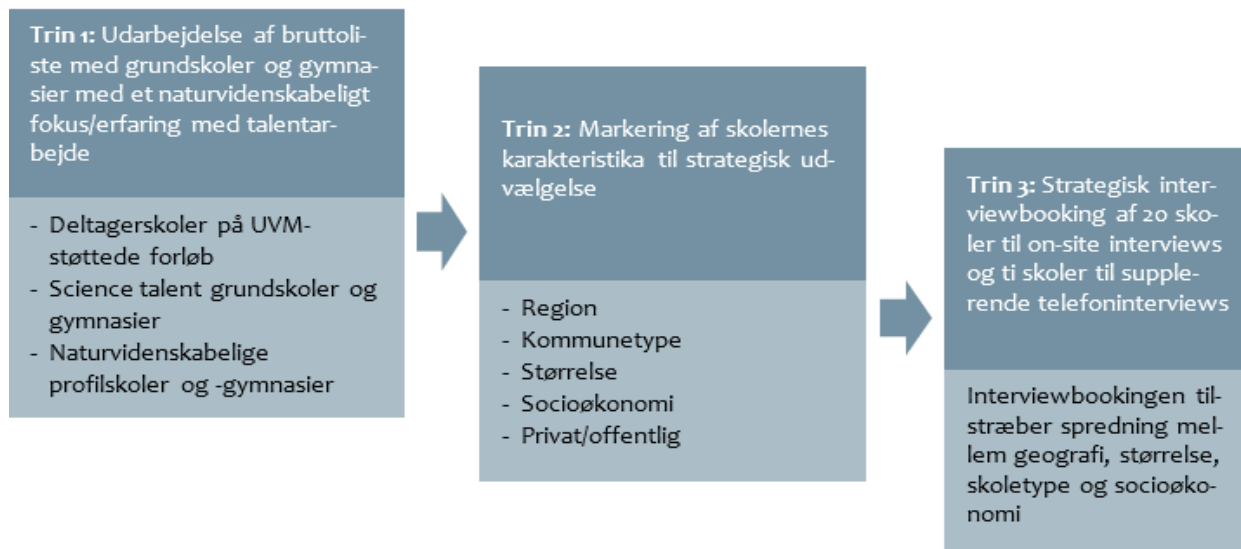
**Trin 1:** Udarbejdelse af bruttoliste med grundskoler og gymnasier med et naturvidenskabeligt fokus/erfaring med talentarbejde

- Deltagerskoler på UVM-støttede forløb
- Science talent grundskoler og gymnasier
- Naturvidenskabelige profilskoler og -gymnasier

**Trin 2:** Markering af skolernes karakteristika til strategisk udvælgelse

- Region
- Kommunetype
- Størrelse
- Socioøkonomi
- Privat/offentlig

**Trin 3:** Strategisk interviewbooking af 20 skoler til on-site interviews og ti skoler til supplerende telefoninterviews

Interviewbookingen tilstræber spredning mellem geografi, størrelse, skoletype og socioøkonomi